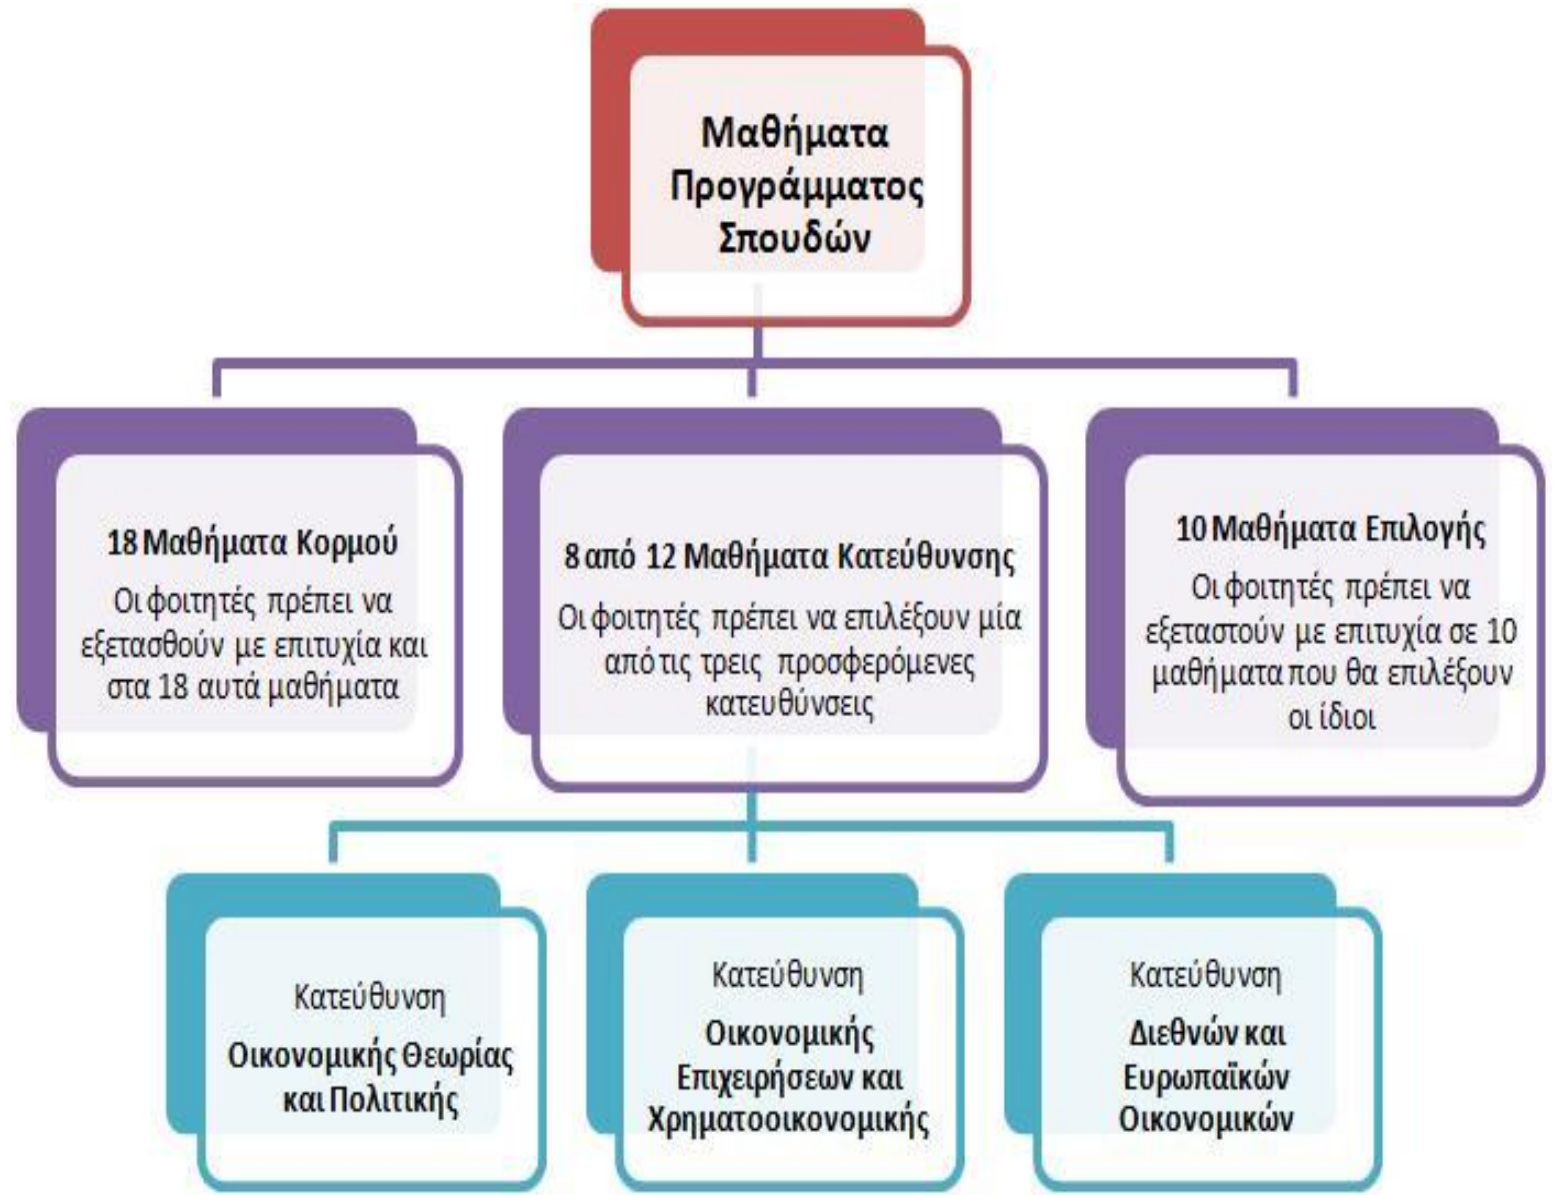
Μαθήματα Προγράμματος Σπουδών

18 Μαθήματα Κορμού

Οι φοιτητές πρέπει να εξετασθούν με επιτυχία και στα 18 αυτά μαθήματα

8 από 12 Μαθήματα Κατεύθυνσης

Οι φοιτητές πρέπει να επιλέξουν μία από τις τρεις προσφερόμενες κατευθύνσεις

10 Μαθήματα Επιλογής

Οι φοιτητές πρέπει να εξεταστούν με επιτυχία σε 10 μαθήματα που θα επιλέξουν οι ίδιοι

Κατεύθυνση

Οικονομικής Θεωρίας και Πολιτικής

Κατεύθυνση

Οικονομικής Επιχειρήσεων και Χρηματοοικονομικής

Κατεύθυνση

Διεθνών και Ευρωπαϊκών Οικονομικών